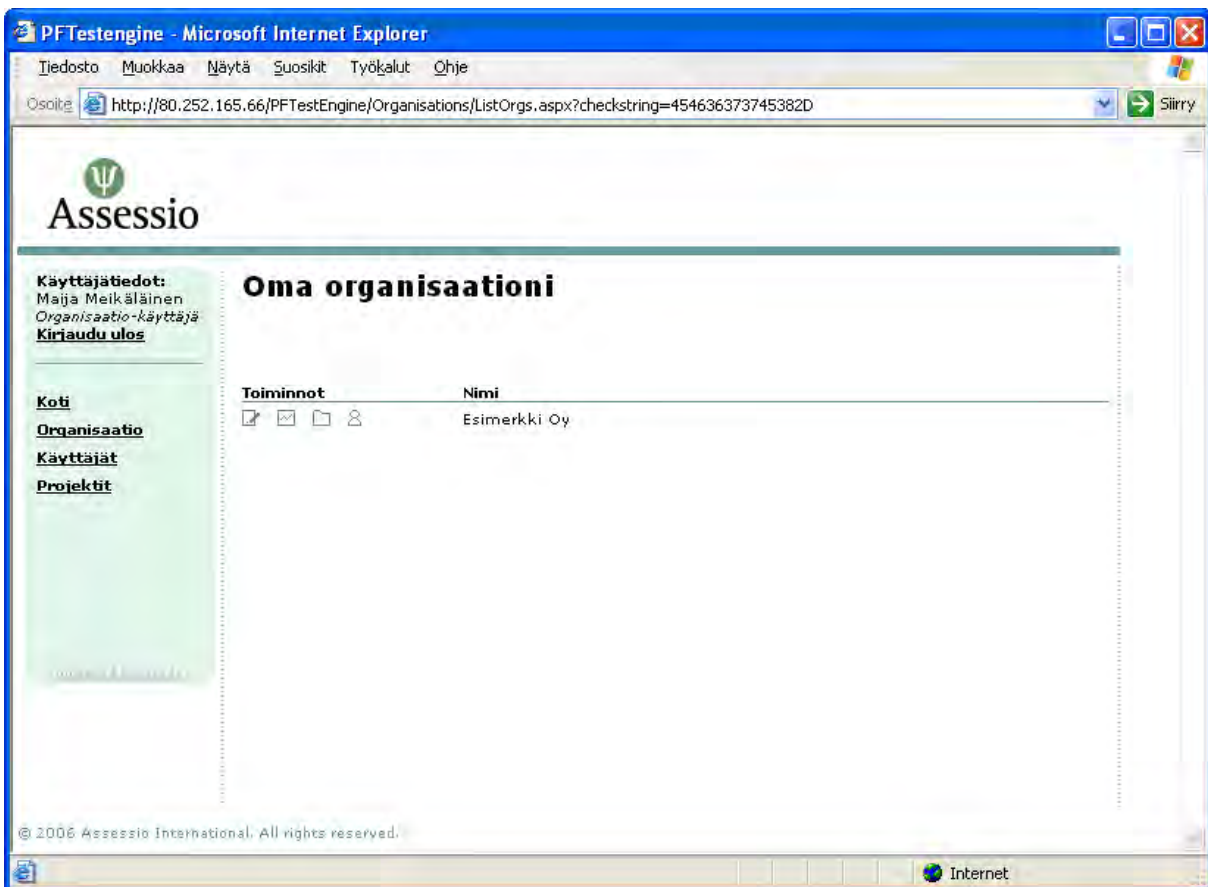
PFTestengine - Microsoft Internet Explorer

Tiedosto Muokkaa Näytä Suosikit Työkalut Ohje

Osoite http://80.252.165.66/PFTestEngine/Organisations/ListOrgs.aspx?checkstring=454636373745382D Siirry

Assessio

Käyttäjätiedot:
Maija Meikäläinen
Organisaatio-käyttäjä
Kirjaudu ulos

Koti
Organisaatio
Käyttäjät
Projektit

Oma organisaationi

| Toiminnot | Nimi |
|---|---|
| | Esimerkki Oy |

© 2006 Assessio International. All rights reserved.

Internet